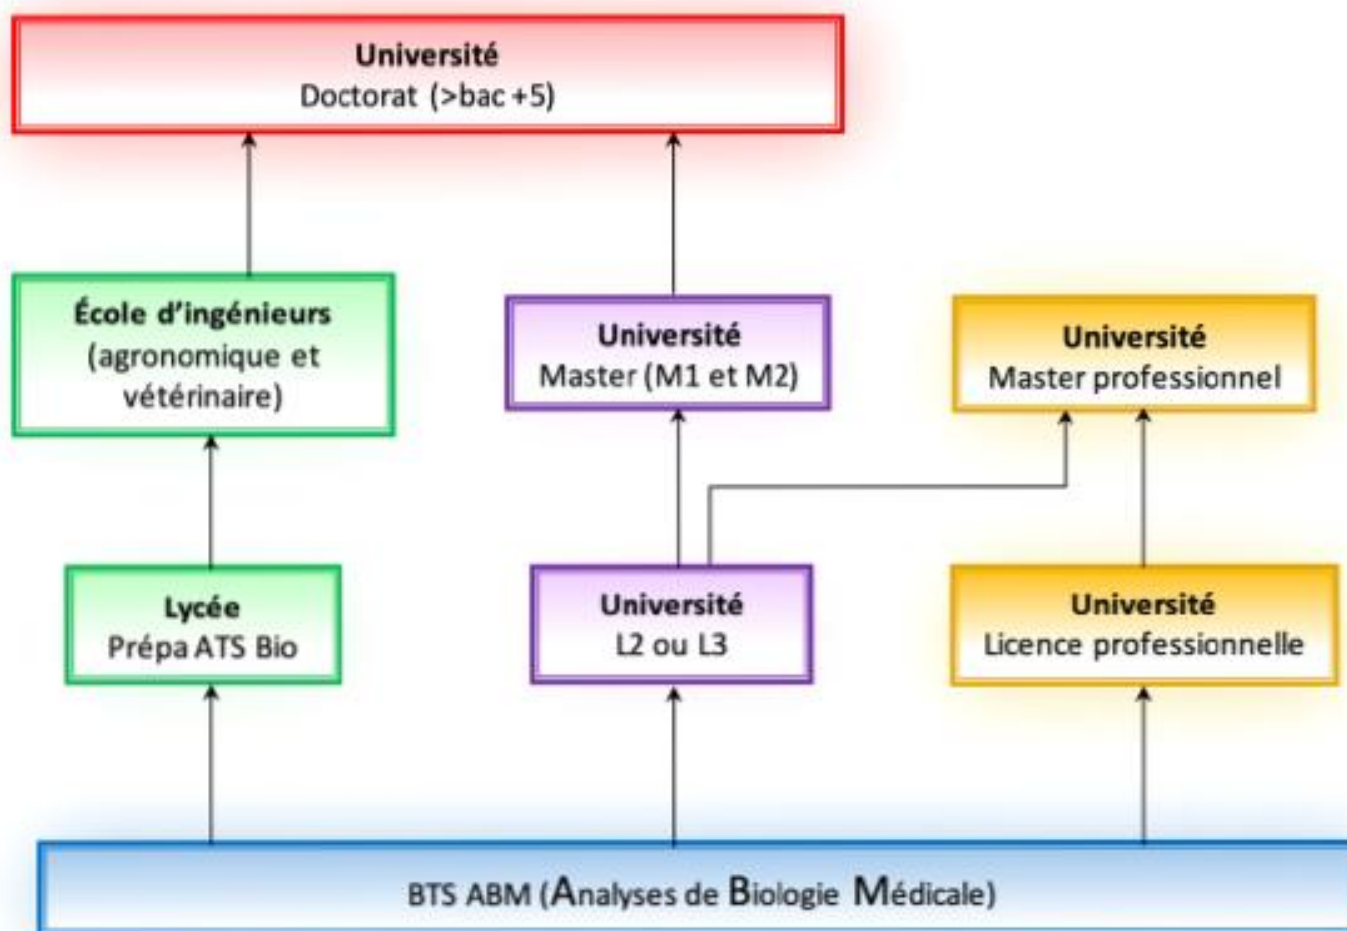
Université
Doctorat (>bac +5)

École d'ingénieurs
(agronomique et vétérinaire)

Université
Master (M1 et M2)

Université
Master professionnel

Lycée
Prépa ATS Bio

Université
L2 ou L3

Université
Licence professionnelle

BTS ABM (Analyses de Biologie Médicale)